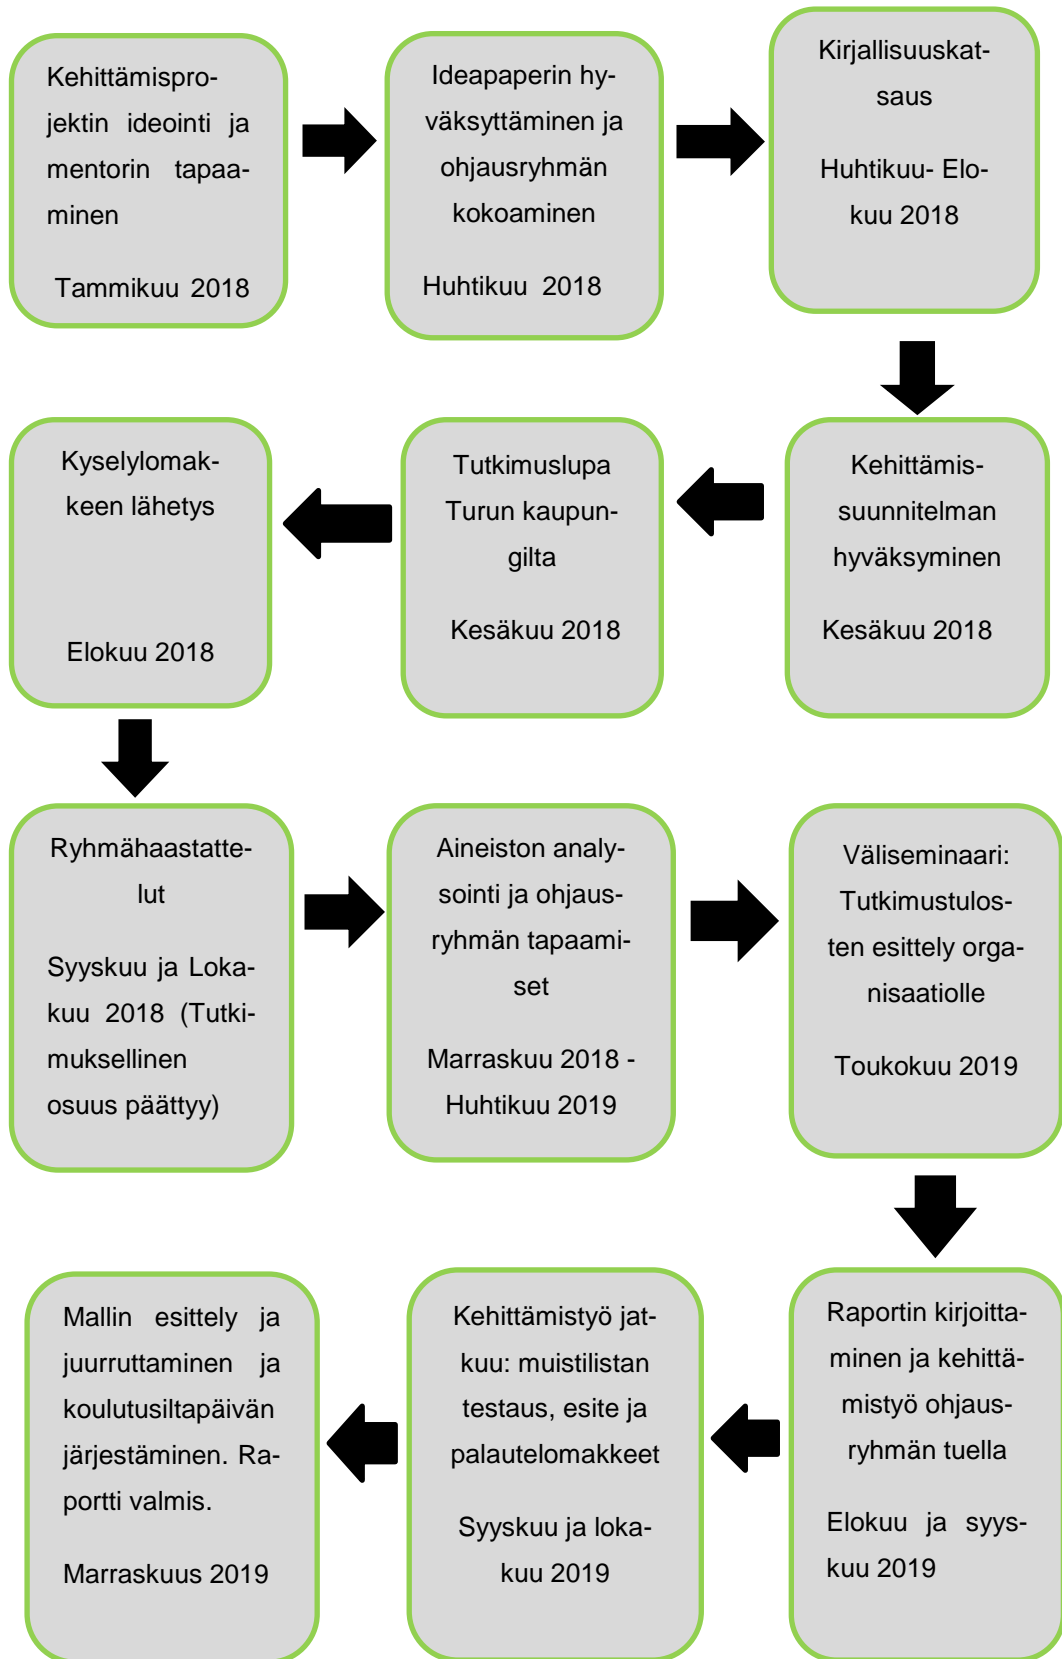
Kehittämisprojektin ideointi ja mentorin tapaaminen

Tammikuu 2018

Ideapaperin hyväksyttäminen ja ohjausryhmän kokoaminen

Huhtikuu 2018

Kirjallisuuskatsaus

Huhtikuu- Elokuu 2018

Kehittämissuunnitelman hyväksyminen

Kesäkuu 2018

Tutkimuslupa Turun kaupungilta

Kesäkuu 2018

Kyselylomakkeen lähetys

Elokuu 2018

Ryhmähaastattelut

Syyskuu ja Lokakuu 2018 (Tutkimuksellinen osuus päättyy)

Aineiston analysointi ja ohjausryhmän tapaamiset

Marraskuu 2018 - Huhtikuu 2019

Väliseminaari: Tutkimustulosten esittely organisaatiolle

Toukokuu 2019

Raportin kirjoittaminen ja kehittämistyö ohjausryhmän tuella

Elokuu ja syyskuu 2019

Kehittämistyö jatkuu: muistilistan testaus, esite ja palautelomakkeet

Syyskuu ja lokakuu 2019

Mallin esittely ja juurruttaminen ja koulutusiltapäivän järjestäminen. Raportti valmis.

Marraskuus 2019